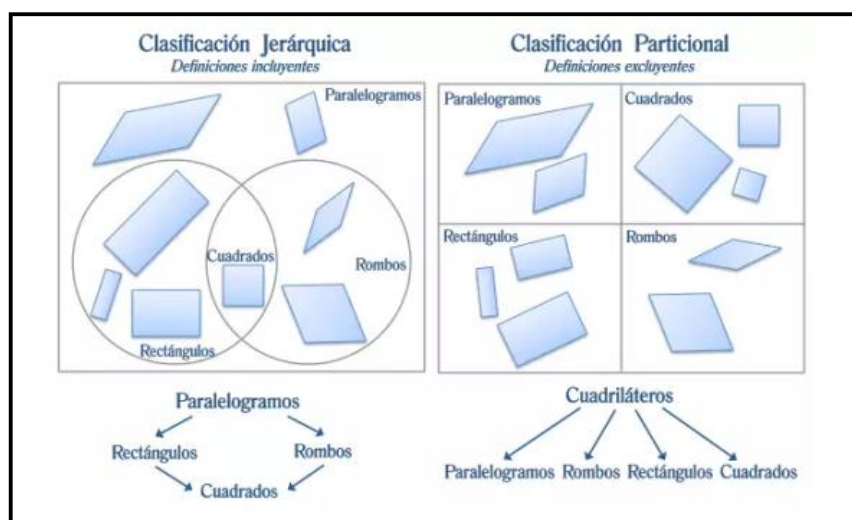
Clasificación Jerárquica
Definiciones incluyentes

Paralelogramos
Cuadrados
Rombos
Rectángulos

Paralelogramos
Rectángulos
Rombos
Cuadrados

Clasificación Particional
Definiciones excluyentes

Paralelogramos
Cuadrados
Rectángulos
Rombos

Cuadriláteros
Paralelogramos Rombos Rectángulos Cuadrados